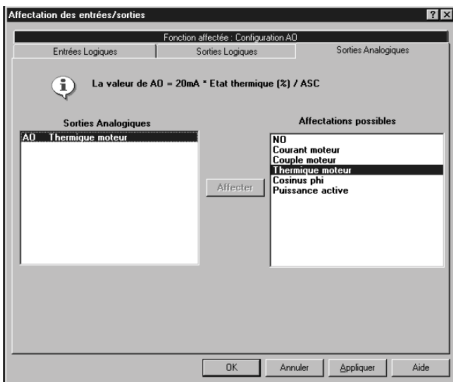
Affectation des entrées/sorties

?
X

Fonction affectée : Configuration AO

Entrées Logiques
Sorties Logiques
Sorties Analogiques

La valeur de AO = 20mA * Etat thermique (%) / ASC

Sorties Analogiques

AO Thermique moteur

Affecter

Affectations possibles

NO
Courant moteur
Couple moteur
Thermique moteur
Cosinus phi
Puissance active

OK
Annuler
Appliquer
Aide